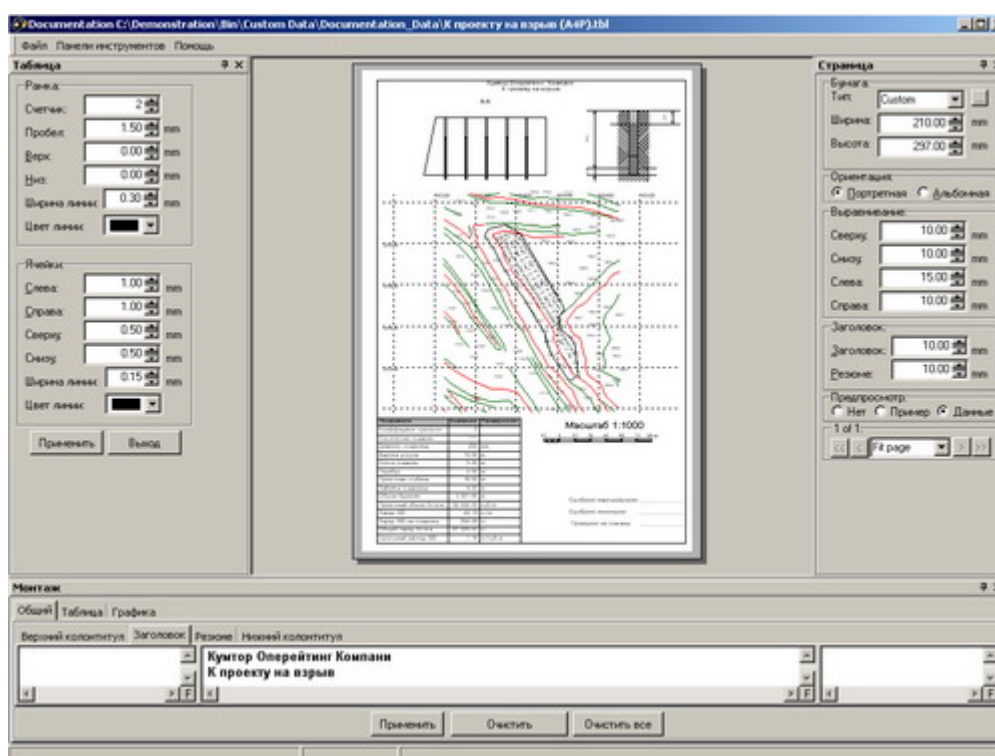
Documentation C:\Demonstration\Bin\Custom Data\Documentation_Data\К проекту на взрыв (A4P).tbl

Файл Панели инструментов Помощь

Таблица

Рамка:
Счетчик: 2
Пробел: 1.50 mm
Верх: 0.00 mm
Низ: 0.00 mm
Ширина линии: 0.30 mm
Цвет линии:

Ячейки:
Слева: 1.00 mm
Справа: 1.00 mm
Сверху: 0.50 mm
Снизу: 0.50 mm
Ширина линии: 0.15 mm
Цвет линии:

Применить Выход

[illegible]

Масштаб 1:1000

Страница

Бумага
Тип: Custom
Ширина: 210.00 mm
Высота: 297.00 mm

Ориентация:
Портретная Альбомная

Выравнивание:
Сверху: 10.00 mm
Снизу: 10.00 mm
Слева: 15.00 mm
Справа: 10.00 mm

Заголовок:
Заголовок: 10.00 mm
Резюме: 10.00 mm

Предпросмотр:
Нет Пример Данные

1 of 1:
Fit page

Монтаж

Общий Таблица Графика

Верхний колонтитул Заголовок Резюме Нижний колонтитул

Кумтор Оперейтинг Компани
К проекту на взрыв

F F F

Применить Очистить Очистить все